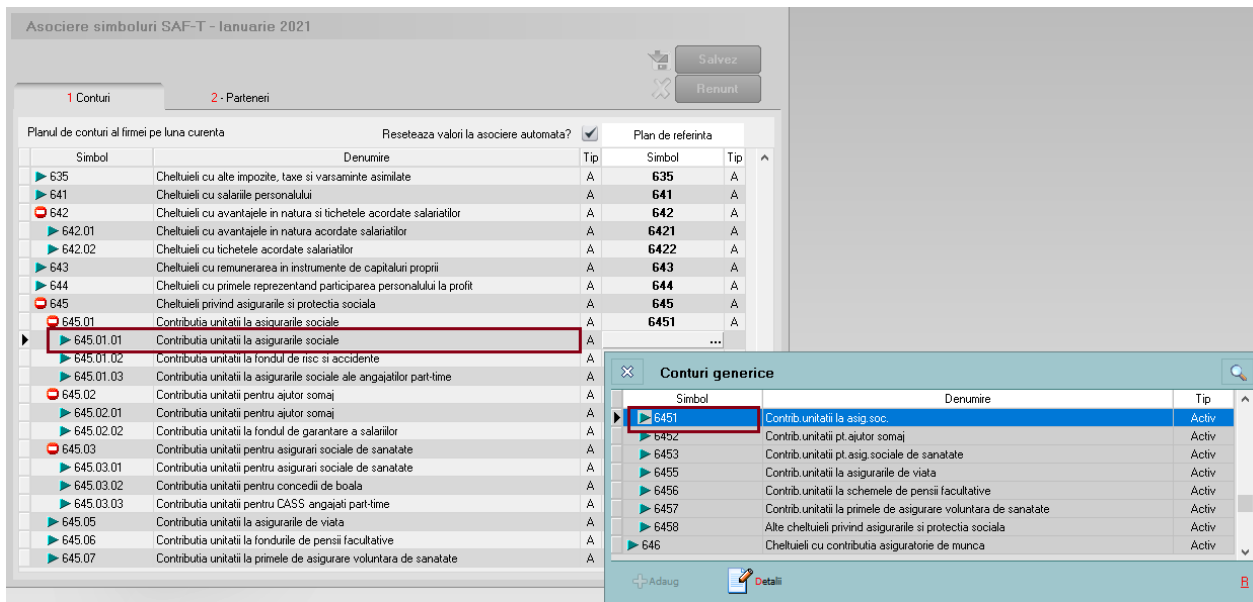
Asociere simboluri SAF-T - Ianuarie 2021

Salvez
Renunt

1 Conturi
2 - Parteneri

Planul de conturi al firmei pe luna curenta
Reseteaza valori la asociere automata?
Plan de referinta

| Simbol | Denumire | Tip | Simbol | Tip |
|---|---|---|---|---|
| 635 | Cheltuieli cu alte impozite, taxe si varsaminte asimilate | A | 635 | A |
| 641 | Cheltuieli cu salariile personalului | A | 641 | A |
| 642 | Cheltuieli cu avantajele in natura si tichetele acordate salariatilor | A | 642 | A |
| 642.01 | Cheltuieli cu avantajele in natura acordate salariatilor | A | 6421 | A |
| 642.02 | Cheltuieli cu tichetele acordate salariatilor | A | 6422 | A |
| 643 | Cheltuieli cu remunerarea in instrumente de capitaluri proprii | A | 643 | A |
| 644 | Cheltuieli cu primele reprezentand participarea personalului la profit | A | 644 | A |
| 645 | Cheltuieli privind asigurarile si protectia sociala | A | 645 | A |
| 645.01 | Contributia unitatii la asigurarile sociale | A | 6451 | A |
| 645.01.01 | Contributia unitatii la asigurarile sociale | A | ... | |
| 645.01.02 | Contributia unitatii la fondul de risc si accidente | A | | |
| 645.01.03 | Contributia unitatii la asigurarile sociale ale angajatilor part-time | A | | |
| 645.02 | Contributia unitatii pentru ajutor somaj | A | | |
| 645.02.01 | Contributia unitatii pentru ajutor somaj | A | | |
| 645.02.02 | Contributia unitatii la fondul de garantare a salariilor | A | | |
| 645.03 | Contributia unitatii pentru asigurari sociale de sanatate | A | | |
| 645.03.01 | Contributia unitatii pentru asigurari sociale de sanatate | A | | |
| 645.03.02 | Contributia unitatii pentru concedii de boala | A | | |
| 645.03.03 | Contributia unitatii pentru CASS angajati part-time | A | | |
| 645.05 | Contributia unitatii la asigurarile de viata | A | | |
| 645.06 | Contributia unitatii la fondurile de pensii facultative | A | | |
| 645.07 | Contributia unitatii la primele de asigurare voluntara de sanatate | A | | |

Conturi generice

| Simbol | Denumire | Tip |
|---|---|---|
| 6451 | Contrib.unitatii la asig.soc. | Activ |
| 6452 | Contrib.unitatii pt.ajutor somaj | Activ |
| 6453 | Contrib.unitatii pt.asig.sociale de sanatate | Activ |
| 6455 | Contrib.unitatii la asigurarile de viata | Activ |
| 6456 | Contrib.unitatii la schemele de pensii facultative | Activ |
| 6457 | Contrib.unitatii la primele de asigurare voluntara de sanatate | Activ |
| 6458 | Alte cheltuieli privind asigurarile si protectia sociala | Activ |
| 646 | Cheltuieli cu contributia asiguratorie de munca | Activ |

Adaug
Detalii
R